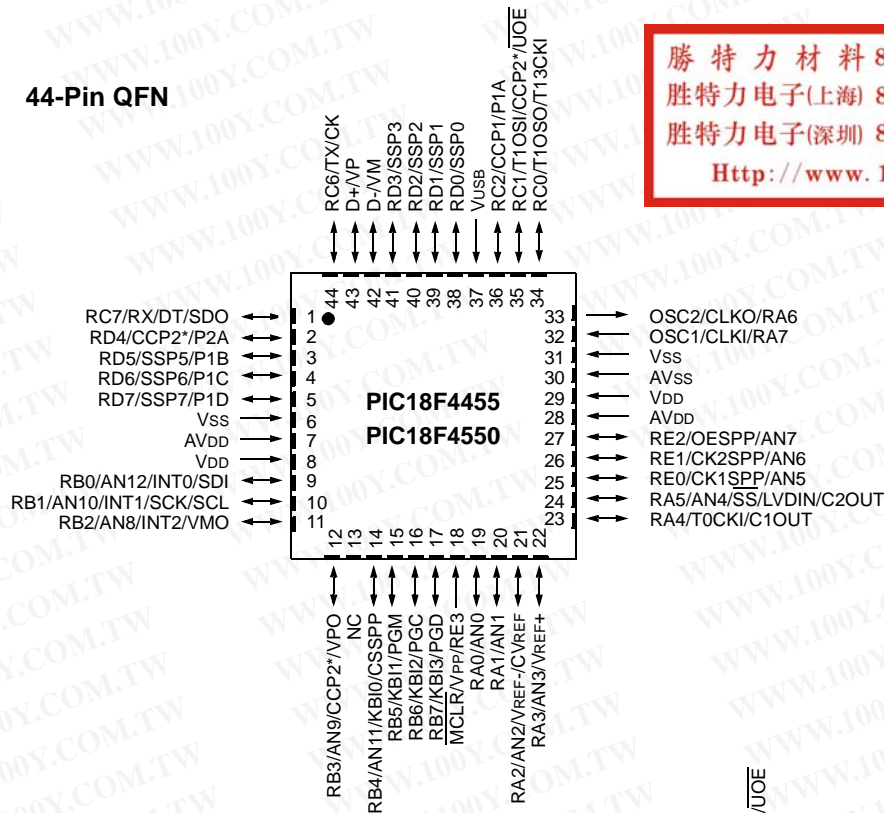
44-Pin QFN

RC6/TX/CK
D+/VP
D-/VM
RD3/SSP3
RD2/SSP2
RD1/SSP1
RD0/SSP0
VUSB
RC2/CCP1/P1A
RC1/T1OSI/CCP2*/$\overline{UOE}$
RC0/T1OSO/T13CKI

44 43 42 41 40 39 38 37 36 35 34

RC7/RX/DT/SDO 1
RD4/CCP2*/P2A 2
RD5/SSP5/P1B 3
RD6/SSP6/P1C 4
RD7/SSP7/P1D 5
VSS 6
AVDD 7
VDD 8
RB0/AN12/INT0/SDI 9
RB1/AN10/INT1/SCK/SCL 10
RB2/AN8/INT2/VMO 11

PIC18F4455
PIC18F4550

33 OSC2/CLKO/RA6
32 OSC1/CLKI/RA7
31 VSS
30 AVSS
29 VDD
28 AVDD
27 RE2/OESPP/AN7
26 RE1/CK2SPP/AN6
25 RE0/CK1SPP/AN5
24 RA5/AN4/$\overline{SS}$/LVDIN/C2OUT
23 RA4/T0CKI/C1OUT

12 13 14 15 16 17 18 19 20 21 22

RB3/AN9/CCP2*/VPO
NC
RB4/AN11/KBI0/CSSPP
RB5/KBI1/PGM
RB6/KBI2/PGC
RB7/KBI3/PGD
$\overline{MCLR}$/VPP/RE3
RA0/AN0
RA1/AN1
RA2/AN2/VREF-/CVREF
RA3/AN3/VREF+

$\overline{UOE}$

勝 特 力 材 料 8
胜特力电子(上海) 8
胜特力电子(深圳) 8
Http://www.1

WWW.100Y.COM.TW